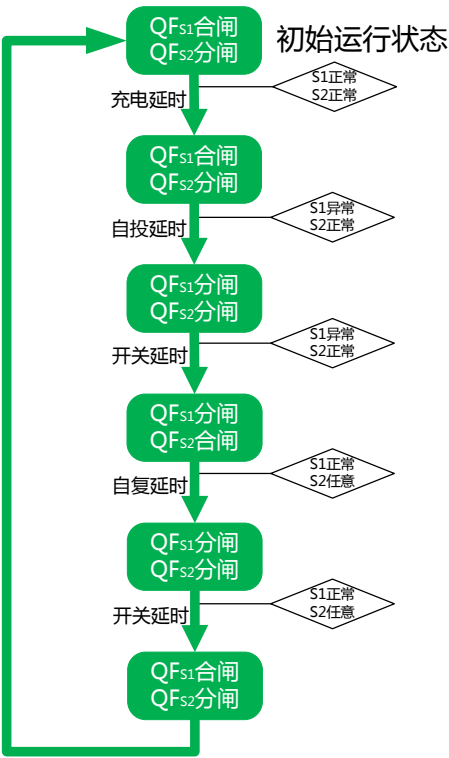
$QF_{S1}$合闸
$QF_{S2}$分闸

初始运行状态

S1正常
S2正常

充电延时

$QF_{S1}$合闸
$QF_{S2}$分闸

S1异常
S2正常

自投延时

$QF_{S1}$分闸
$QF_{S2}$分闸

S1异常
S2正常

开关延时

$QF_{S1}$分闸
$QF_{S2}$合闸

S1正常
S2任意

自复延时

$QF_{S1}$分闸
$QF_{S2}$分闸

S1正常
S2任意

开关延时

$QF_{S1}$合闸
$QF_{S2}$分闸